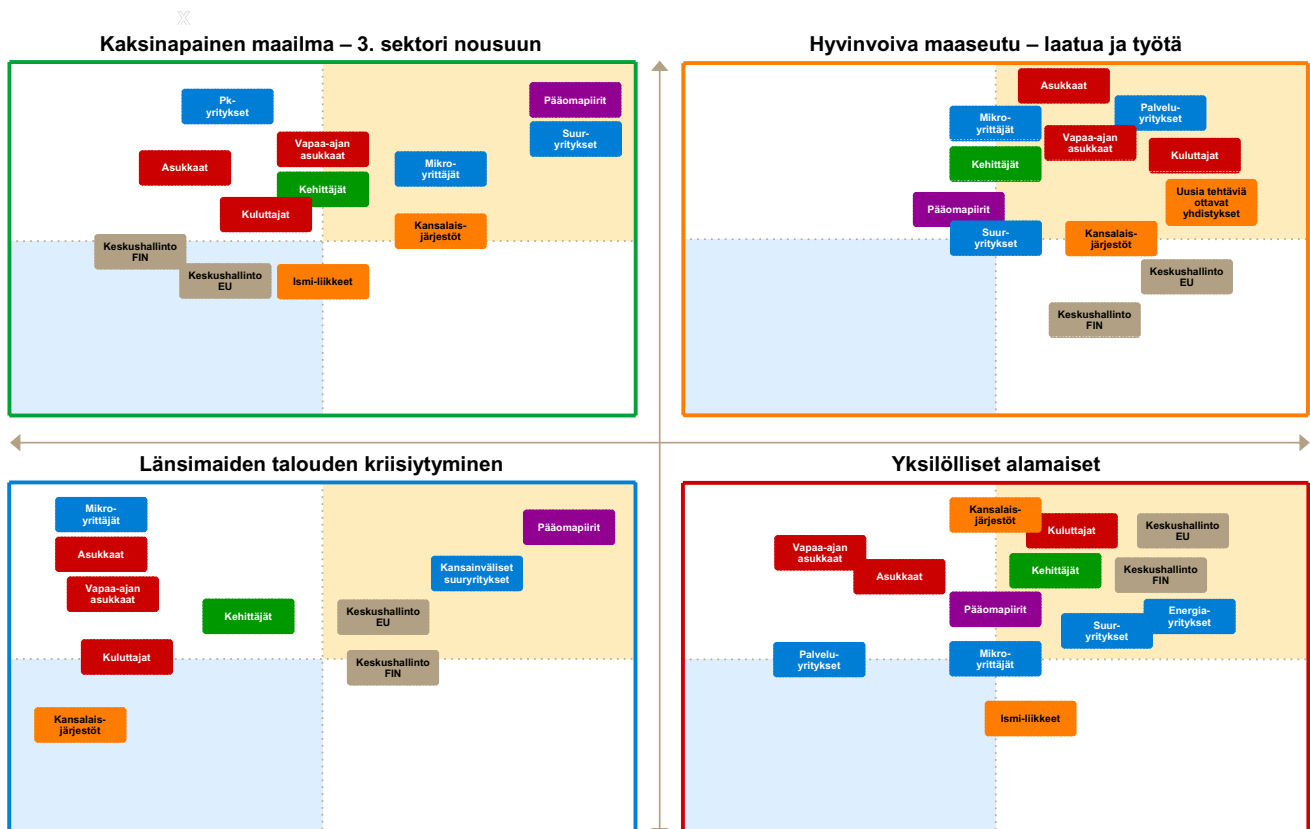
Kaksinapainen maailma – 3. sektori nousuun

Pk-yritykset
Pääomapiirit
Suuryritykset
Asukkaat
Vapaa-ajan asukkaat
Mikroyrittäjät
Kehittäjät
Kuluttajat
Kansalaisjärjestöt
Keskushallinto FIN
Keskushallinto EU
Ismi-liikkeet

Hyvinvoiva maaseutu – laatua ja työtä

Asukkaat
Palveluyritykset
Mikroyrittäjät
Vapaa-ajan asukkaat
Kuluttajat
Kehittäjät
Uusia tehtäviä ottavat yhdistykset
Pääomapiirit
Suuryritykset
Kansalaisjärjestöt
Keskushallinto EU
Keskushallinto FIN

Länsimaiden talouden kriisiytyminen

Mikroyrittäjät
Pääomapiirit
Asukkaat
Kansainväliset suuryritykset
Vapaa-ajan asukkaat
Kehittäjät
Keskushallinto EU
Kuluttajat
Keskushallinto FIN
Kansalaisjärjestöt

Yksilölliset alamaiset

Kansalaisjärjestöt
Kuluttajat
Keskushallinto EU
Vapaa-ajan asukkaat
Asukkaat
Kehittäjät
Keskushallinto FIN
Pääomapiirit
Energiayritykset
Suuryritykset
Palveluyritykset
Mikroyrittäjät
Ismi-liikkeet